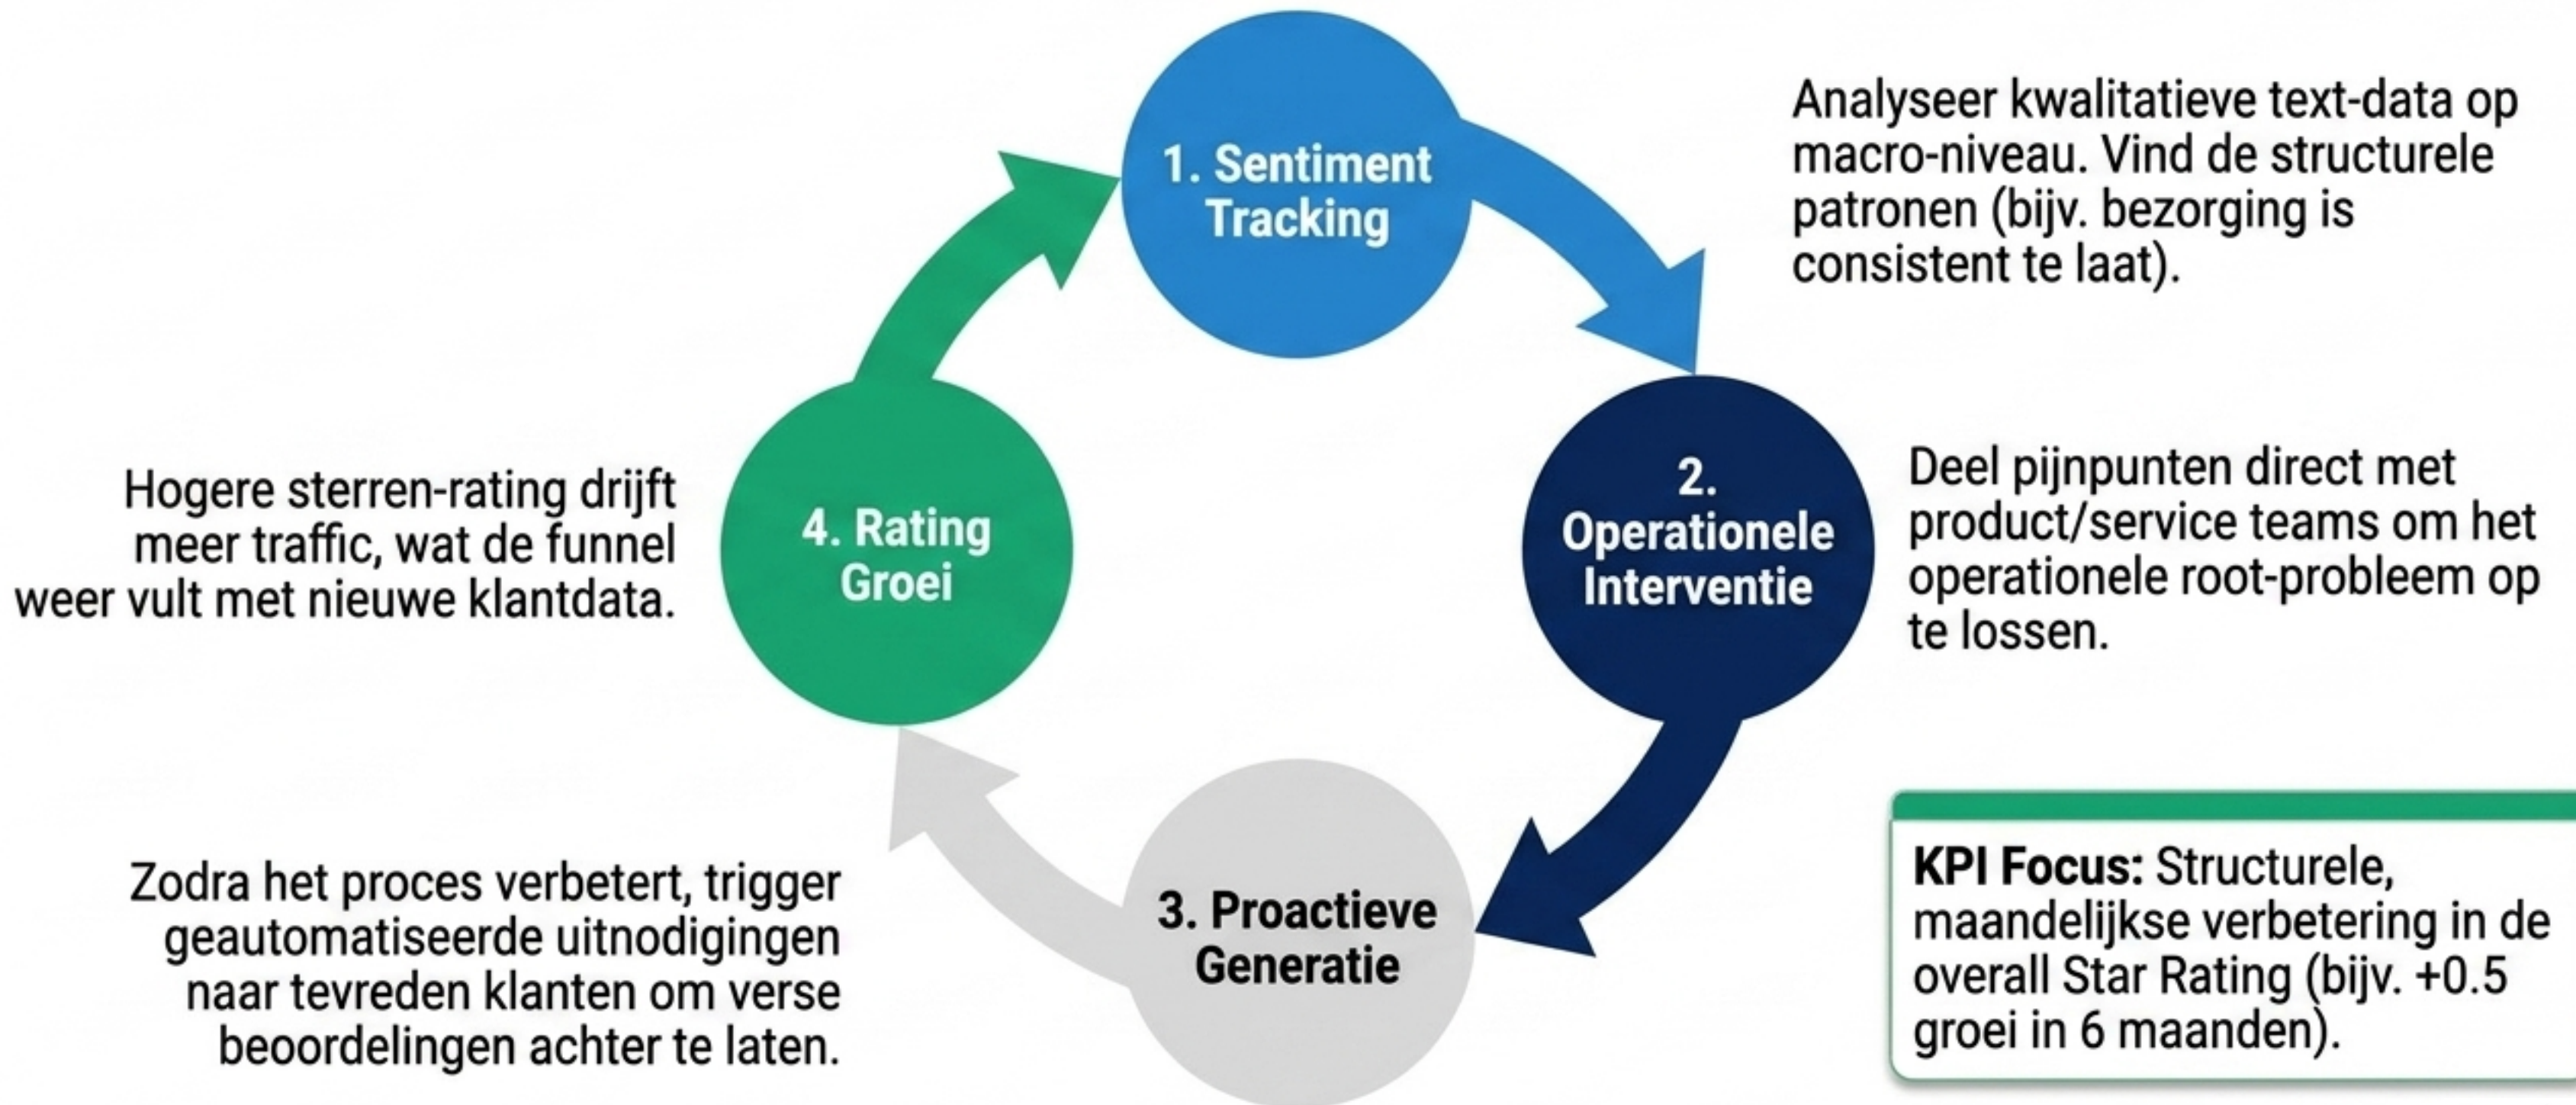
1. Sentiment Tracking

Analyseer kwalitatieve text-data op macro-niveau. Vind de structurele patronen (bijv. bezorging is consistent te laat).

2. Operationele Interventie

Deel pijnpunten direct met product/service teams om het operationele root-probleem op te lossen.

3. Proactieve Generatie

Zodra het proces verbetert, trigger geautomatiseerde uitnodigingen naar tevreden klanten om verse beoordelingen achter te laten.

4. Rating Groei

Hogere sterren-rating drijft meer traffic, wat de funnel weer vult met nieuwe klantdata.

**KPI Focus:** Structurele, maandelijkse verbetering in de overall Star Rating (bijv. +0.5 groei in 6 maanden).